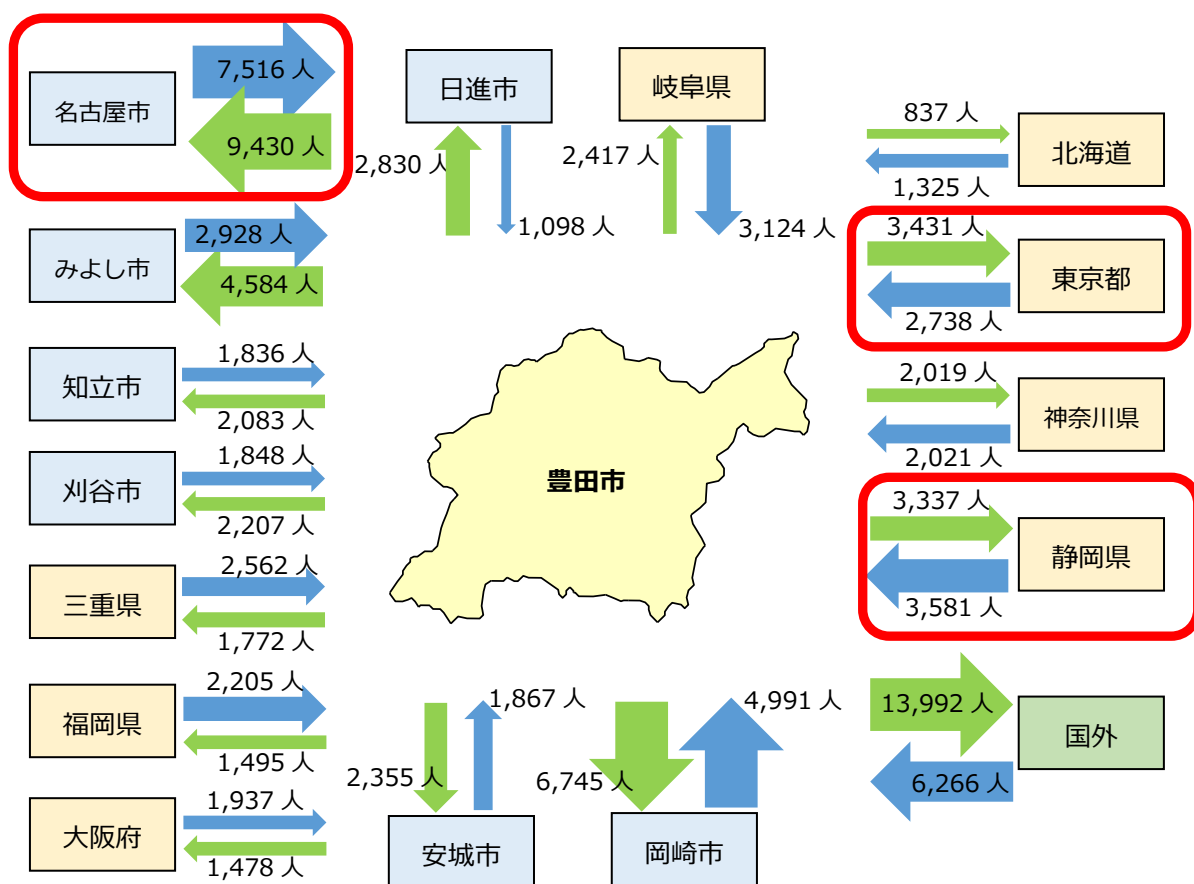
名古屋市
7,516 人
9,430 人
日進市
2,830 人
1,098 人
岐阜県
2,417 人
3,124 人
837 人
北海道
1,325 人
みよし市
2,928 人
4,584 人
3,431 人
東京都
2,738 人
知立市
1,836 人
2,083 人
2,019 人
神奈川県
2,021 人
刈谷市
1,848 人
2,207 人
豊田市
3,337 人
静岡県
3,581 人
三重県
2,562 人
1,772 人
福岡県
2,205 人
1,495 人
1,867 人
2,355 人
4,991 人
6,745 人
13,992 人
国外
6,266 人
大阪府
1,937 人
1,478 人
安城市
岡崎市